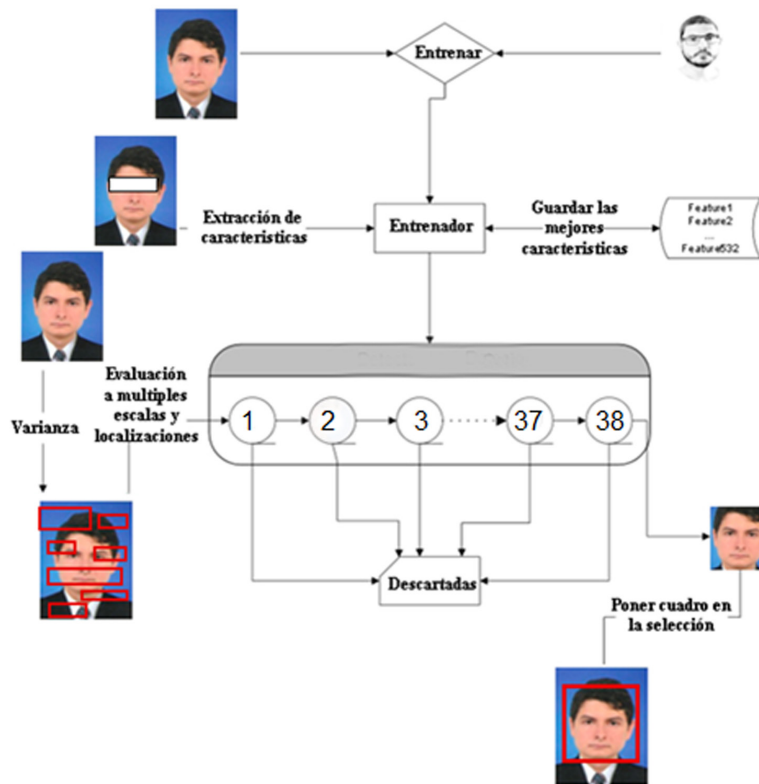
Entrenar

Extracción de caracteristicas

Entrenador

Guardar las mejores caracteristicas

Feature1
Feature2
...
Feature532

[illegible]

Evaluación a multiples escalas y localizaciones

Varianza

1

2

3

37

38

Descartadas

Poner cuadro en la selección